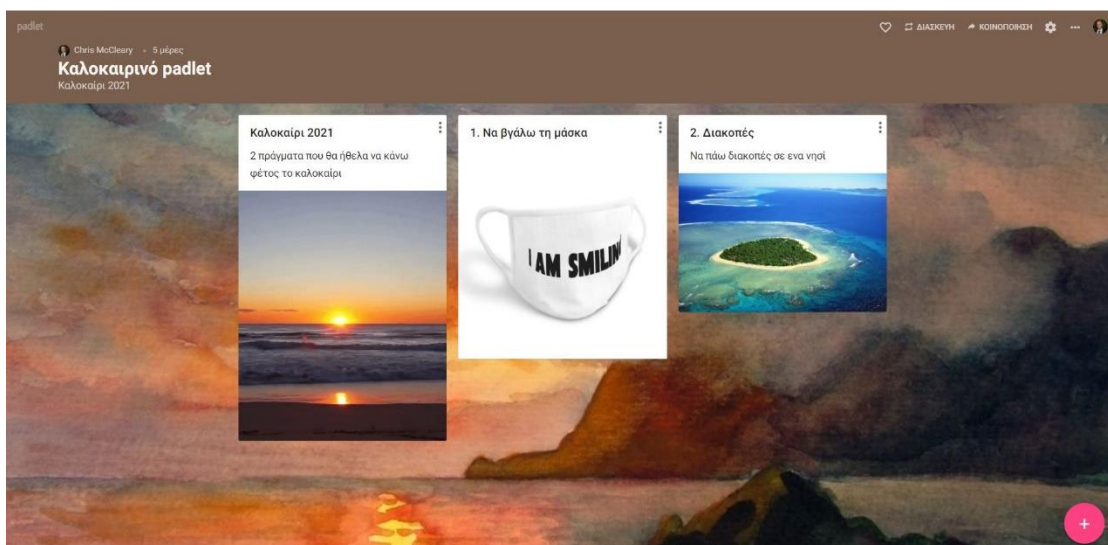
padlet

Chris McCleary • 5 μέρες

Καλοκαιρινό padlet

Καλοκαίρι 2021

ΔΙΑΣΚΕΥΗ ΚΟΙΝΟΠΟΙΗΣΗ ···

Καλοκαίρι 2021

2 πράγματα που θα ήθελα να κάνω φέτος το καλοκαίρι

1. Να βγάλω τη μάσκα

I AM SMILIN

2. Διακοπές

Να πάω διακοπές σε ενα νησί

+